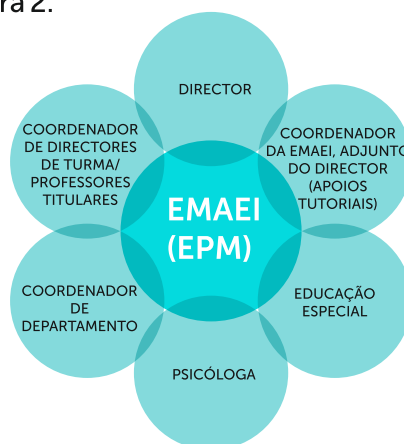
ra 2.

DIRECTOR

COORDENADOR DE DIRECTORES DE TURMA/ PROFESSORES TITULARES

COORDENADOR DA EMAEI, ADJUNTO DO DIRECTOR (APOIOS TUTORIAIS)

EMAEI (EPM)

COORDENADOR DE DEPARTAMENTO

EDUCAÇÃO ESPECIAL

PSICÓLOGA